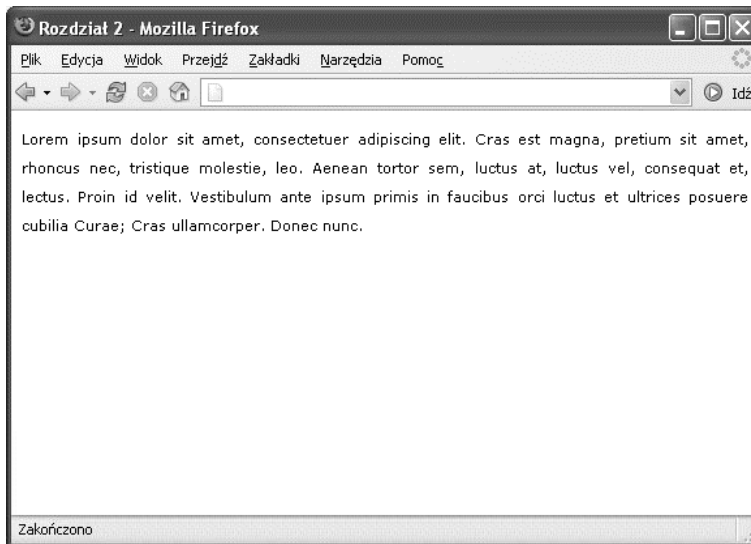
Rozdział 2 - Mozilla Firefox

Plik Edycja Widok Przejdź Zakładki Narzędzia Pomoc

Idź

Lorem ipsum dolor sit amet, consectetuer adipiscing elit. Cras est magna, pretium sit amet, rhoncus nec, tristique molestie, leo. Aenean tortor sem, luctus at, luctus vel, consequat et, lectus. Proin id velit. Vestibulum ante ipsum primis in faucibus orci luctus et ultrices posuere cubilia Curae; Cras ullamcorper. Donec nunc.

Zakończono